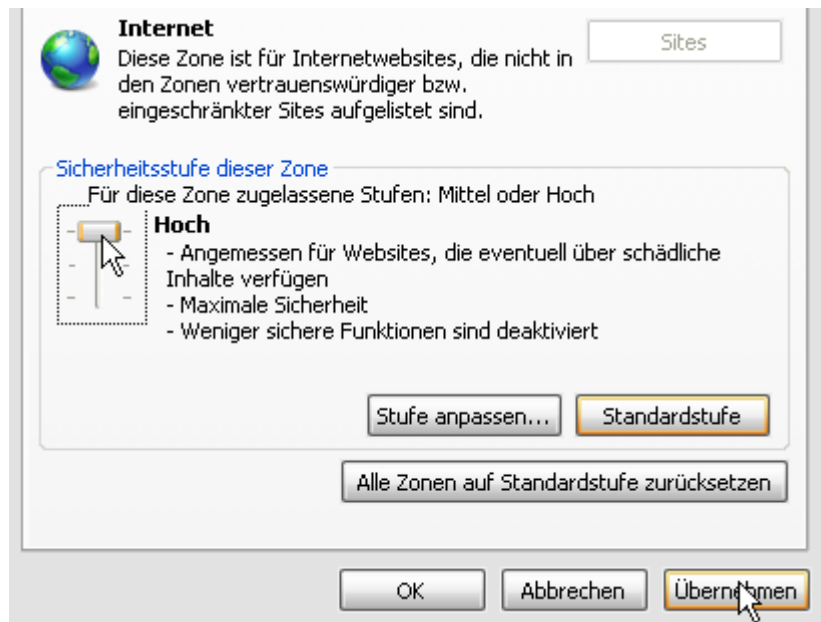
Internet
Diese Zone ist für Internetwebsites, die nicht in den Zonen vertrauenswürdiger bzw. eingeschränkter Sites aufgelistet sind.

Sites

Sicherheitsstufe dieser Zone
Für diese Zone zugelassene Stufen: Mittel oder Hoch

Hoch
- Angemessen für Websites, die eventuell über schädliche Inhalte verfügen
- Maximale Sicherheit
- Weniger sichere Funktionen sind deaktiviert

Stufe anpassen...
Standardstufe

Alle Zonen auf Standardstufe zurücksetzen

OK
Abbrechen
Übernehmen